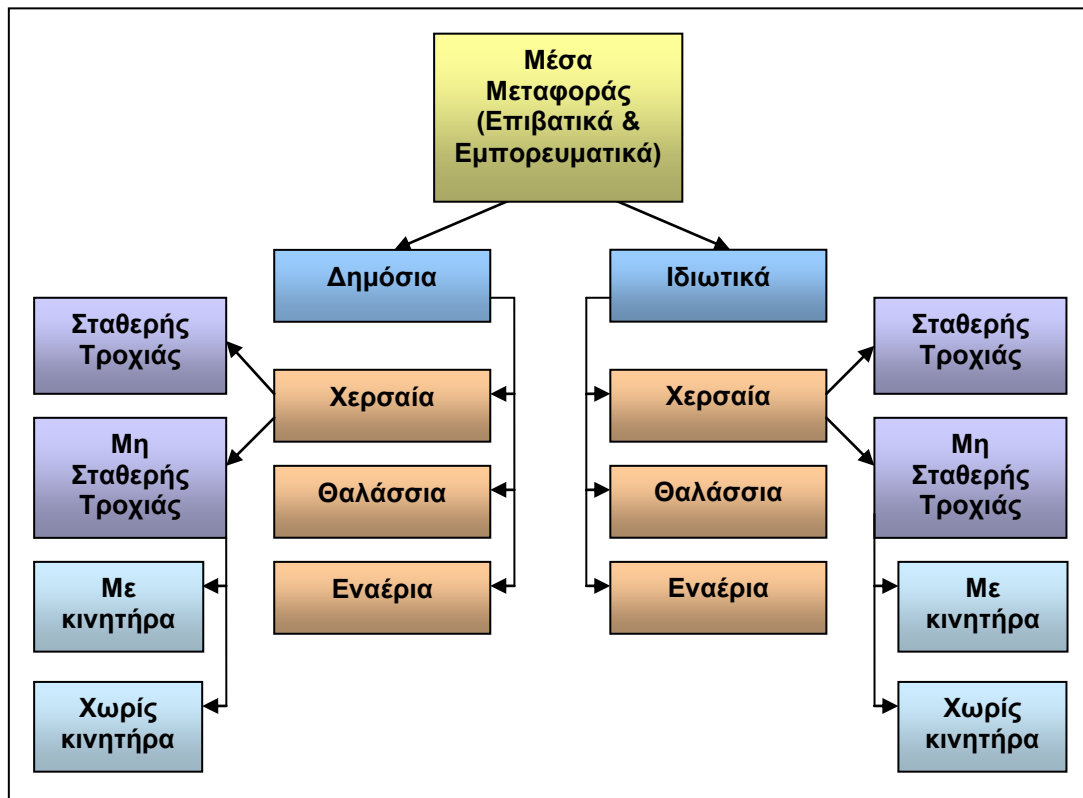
Μέσα Μεταφοράς (Επιβατικά & Εμπορευματικά)

Δημόσια

Ιδιωτικά

Σταθερής Τροχιάς

Μη Σταθερής Τροχιάς

Με κινητήρα

Χωρίς κινητήρα

Χερσαία

Θαλάσσια

Εναέρια

Χερσαία

Θαλάσσια

Εναέρια

Σταθερής Τροχιάς

Μη Σταθερής Τροχιάς

Με κινητήρα

Χωρίς κινητήρα